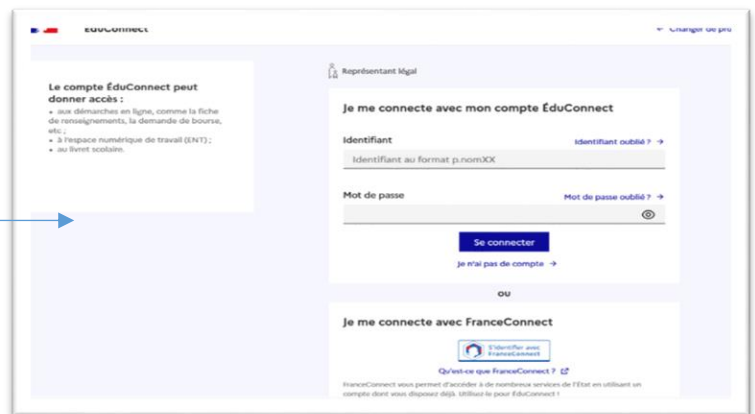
ÉduConnect

← Changer de pro

Le compte ÉduConnect peut donner accès :

• aux démarches en ligne, comme la fiche de renseignements, la demande de bourse, etc ;
• à l'espace numérique de travail (ENT) ;
• au livret scolaire.

Représentant légal

Je me connecte avec mon compte ÉduConnect

Identifiant

Identifiant oublié ? →

Identifiant au format p.nomXX

Mot de passe

Mot de passe oublié ? →

Se connecter

Je n'ai pas de compte →

ou

Je me connecte avec FranceConnect

S'identifier avec FranceConnect

Qu'est-ce que FranceConnect ?

FranceConnect vous permet d'accéder à de nombreux services de l'État en utilisant un compte dont vous disposez déjà. Utilisez-le pour ÉduConnect !